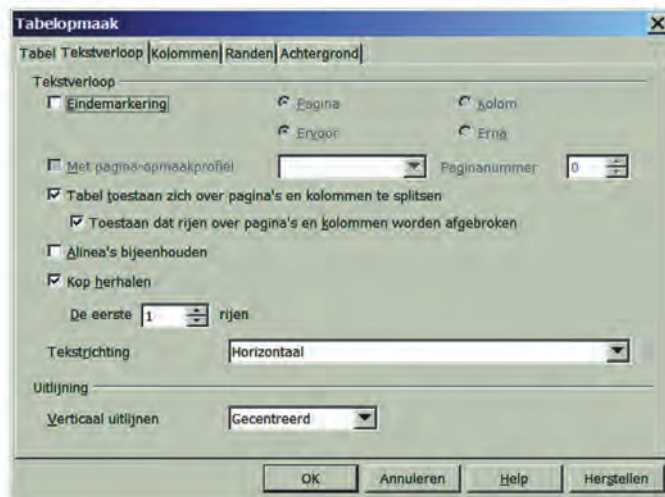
Tabelopmaak

Tabel Tekstverloop Kolommen Randen Achtergrond

Tekstverloop

Eindemarkering

Pagina

Kolom

Ervoor

Erna

Met pagina-opmaakprofiel

Paginanummer 0

Tabel toestaan zich over pagina's en kolommen te splitsen

Toestaan dat rijen over pagina's en kolommen worden afgebroken

Alinea's bijeenhouden

Kop herhalen

De eerste 1 rijen

Tekstrichting Horizontaal

Uitlijning

Verticaal uitlijnen Gecentreerd

OK Annuleren Help Herstellen